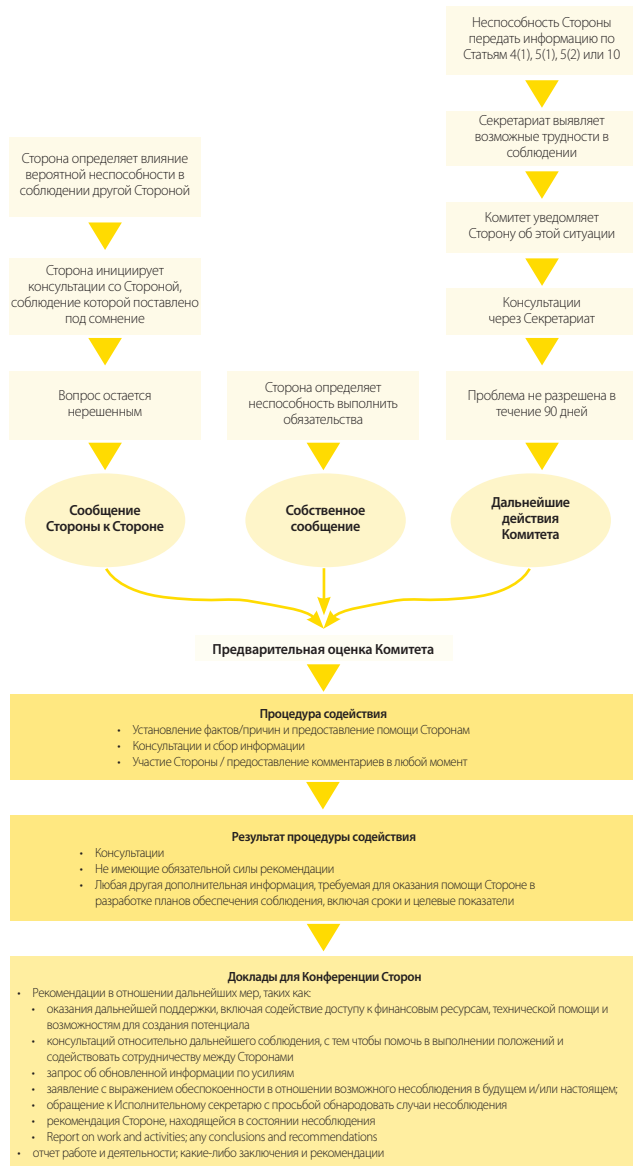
Неспособность Стороны передать информацию по Статьям 4(1), 5(1), 5(2) или 10

Секретариат выявляет возможные трудности в соблюдении

Комитет уведомляет Сторону об этой ситуации

Консультации через Секретариат

Проблема не разрешена в течение 90 дней

Сторона определяет влияние вероятной неспособности в соблюдении другой Стороной

Сторона инициирует консультации со Стороной, соблюдение которой поставлено под сомнение

Вопрос остается нерешенным

Сторона определяет неспособность выполнить обязательства

Сообщение Стороны к Стороне

Собственное сообщение

Дальнейшие действия Комитета

Предварительная оценка Комитета

Процедура содействия
• Установление фактов/причин и предоставление помощи Сторонам
• Консультации и сбор информации
• Участие Стороны / предоставление комментариев в любой момент

Результат процедуры содействия
• Консультации
• Не имеющие обязательной силы рекомендации
• Любая другая дополнительная информация, требуемая для оказания помощи Стороне в разработке планов обеспечения соблюдения, включая сроки и целевые показатели

Доклады для Конференции Сторон
• Рекомендации в отношении дальнейших мер, таких как:
• оказания дальнейшей поддержки, включая содействие доступу к финансовым ресурсам, технической помощи и возможностям для создания потенциала
• консультаций относительно дальнейшего соблюдения, с тем чтобы помочь в выполнении положений и содействовать сотрудничеству между Сторонами
• запрос об обновленной информации по усилиям
• заявление с выражением обеспокоенности в отношении возможного несоблюдения в будущем и/или настоящем;
• обращение к Исполнительному секретарю с просьбой обнародовать случаи несоблюдения
• рекомендация Стороне, находящейся в состоянии несоблюдения
• Report on work and activities; any conclusions and recommendations
• отчет работе и деятельности; какие-либо заключения и рекомендации